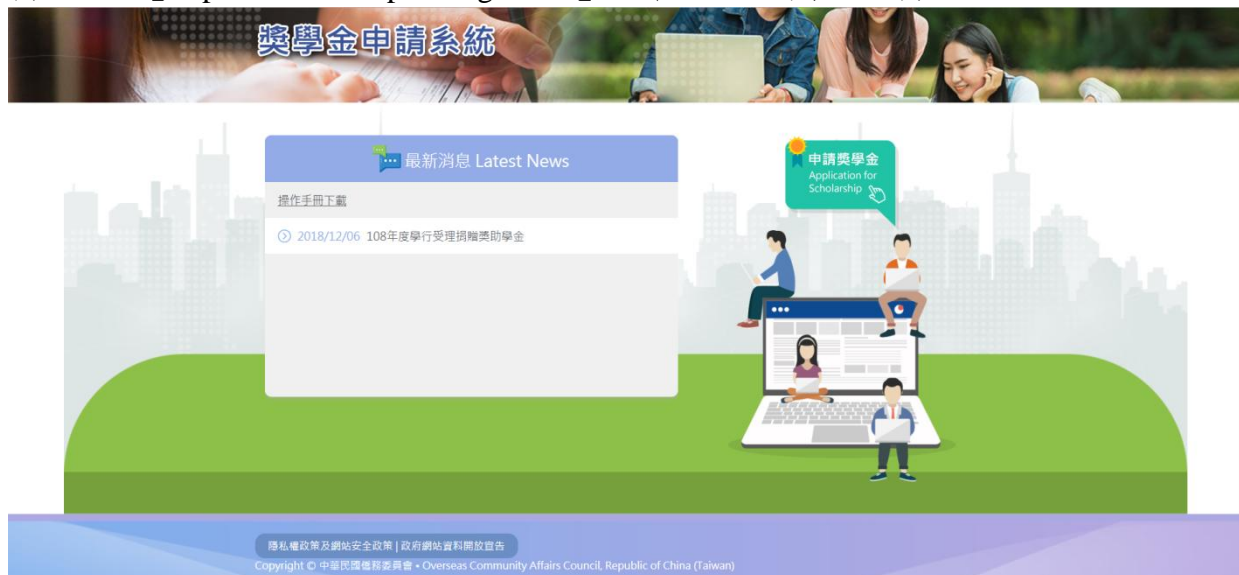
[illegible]

獎學金申請系統

最新消息 Latest News

操作手冊下載

2018/12/06 108年度學行受理捐贈獎助學金

申請獎學金
Application for Scholarship

隱私權政策及網站安全政策 | 政府網站資料開放宣告
Copyright © 中華民國僑務委員會 • Overseas Community Affairs Council, Republic of China (Taiwan)